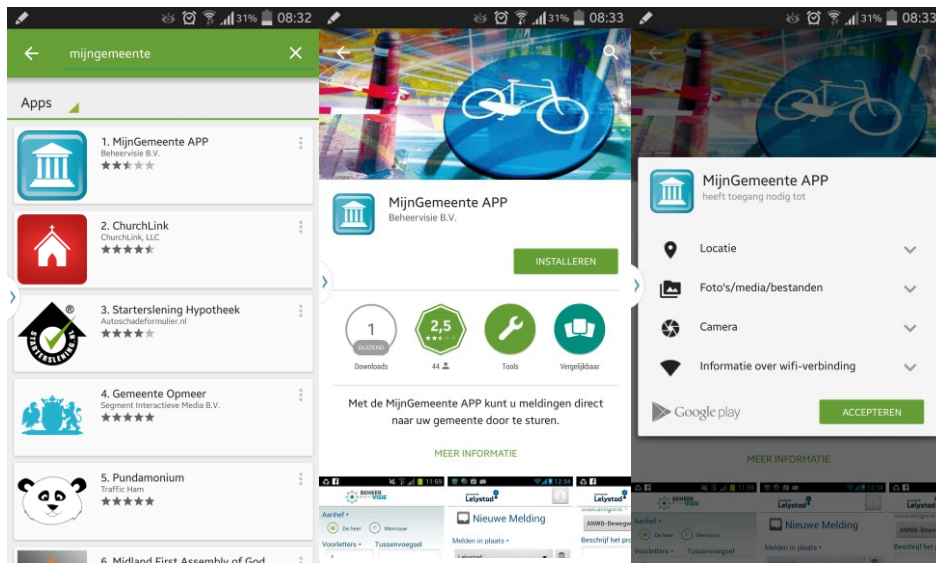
31% 08:32

mijngemeente

Apps

1. MijnGemeente APP
Beheervisie B.V.

2. ChurchLink
ChurchLink, LLC

3. Starterslening Hypotheek
Autoschadeformulier.nl

STARTERSLENING

4. Gemeente Opmeer
Segment Interactieve Media B.V.

5. Pundamonium
Traffic Ham

6. Midland First Assembly of God

31% 08:33

MijnGemeente APP
Beheervisie B.V.

INSTALLEREN

1
DUIZEND
Downloads

2,5
44

Tools

Vergelijkbaar

Met de MijnGemeente APP kunt u meldingen direct naar uw gemeente door te sturen.

MEER INFORMATIE

11:59
BEHEER VISIE
Aanhef
De heer
Mevrouw
Voorletters
Tussenvoegsel

12:34
Lelystad
Nieuwe Melding
Melden in plaats
Lelystad

Lelystad
ANWB-Bewegw
Beschrijf het pro

31% 08:33

MijnGemeente APP
heeft toegang nodig tot

Locatie

Foto's/media/bestanden

Camera

Informatie over wifi-verbinding

Google play

ACCEPTEREN

MEER INFORMATIE

Nieuwe Melding
Melden in plaats
ANWB-Bewegw
Beschrijf het pro